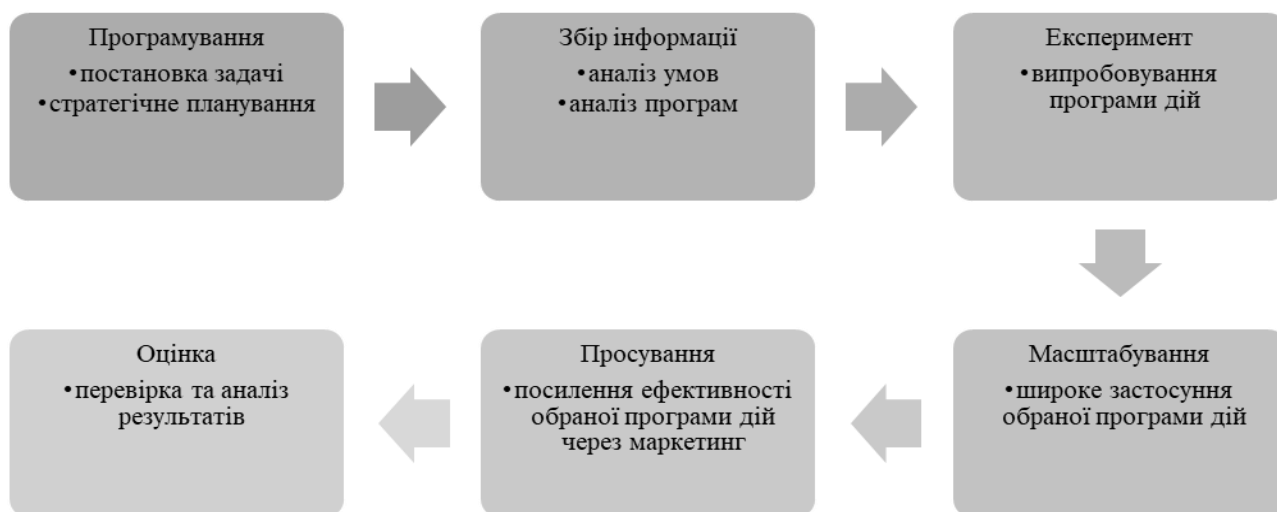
Програмування
• постановка задачі
• стратегічне планування

Збір інформації
• аналіз умов
• аналіз програм

Експеримент
• випробовування програми дій

Масштабування
• широке застосування обраної програми дій

Просування
• посилення ефективності обраної програми дій через маркетинг

Оцінка
• перевірка та аналіз результатів